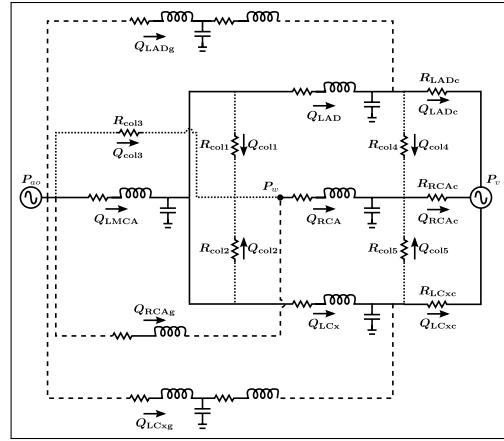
$\overrightarrow{Q_{\mathrm{LADg}}}$

$R_{\mathrm{col3}}$

$\overrightarrow{Q_{\mathrm{col3}}}$

$\overrightarrow{Q_{\mathrm{LAD}}}$

$R_{\mathrm{LADc}}$

$\overrightarrow{Q_{\mathrm{LADc}}}$

$R_{\mathrm{col1}}$

$Q_{\mathrm{col1}}$

$R_{\mathrm{col4}}$

$Q_{\mathrm{col4}}$

$P_{ao}$

$P_w$

$P_v$

$\overrightarrow{Q_{\mathrm{LMCA}}}$

$\overrightarrow{Q_{\mathrm{RCA}}}$

$R_{\mathrm{RCAc}}$

$\overrightarrow{Q_{\mathrm{RCAc}}}$

$R_{\mathrm{col2}}$

$Q_{\mathrm{col2}}$

$R_{\mathrm{col5}}$

$Q_{\mathrm{col5}}$

$\overrightarrow{Q_{\mathrm{RCAg}}}$

$\overrightarrow{Q_{\mathrm{LCx}}}$

$R_{\mathrm{LCxc}}$

$\overrightarrow{Q_{\mathrm{LCxc}}}$

$\overrightarrow{Q_{\mathrm{LCxg}}}$